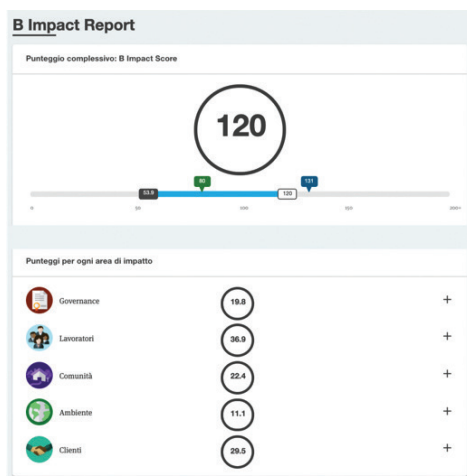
B Impact Report

Punteggio complessivo: B Impact Score

120

53.9
80
120
131

0
50
100
150
200+

Punteggi per ogni area di impatto

Governance 19.8 +

Lavoratori 36.9 +

Comunità 22.4 +

Ambiente 11.1 +

Clienti 29.5 +